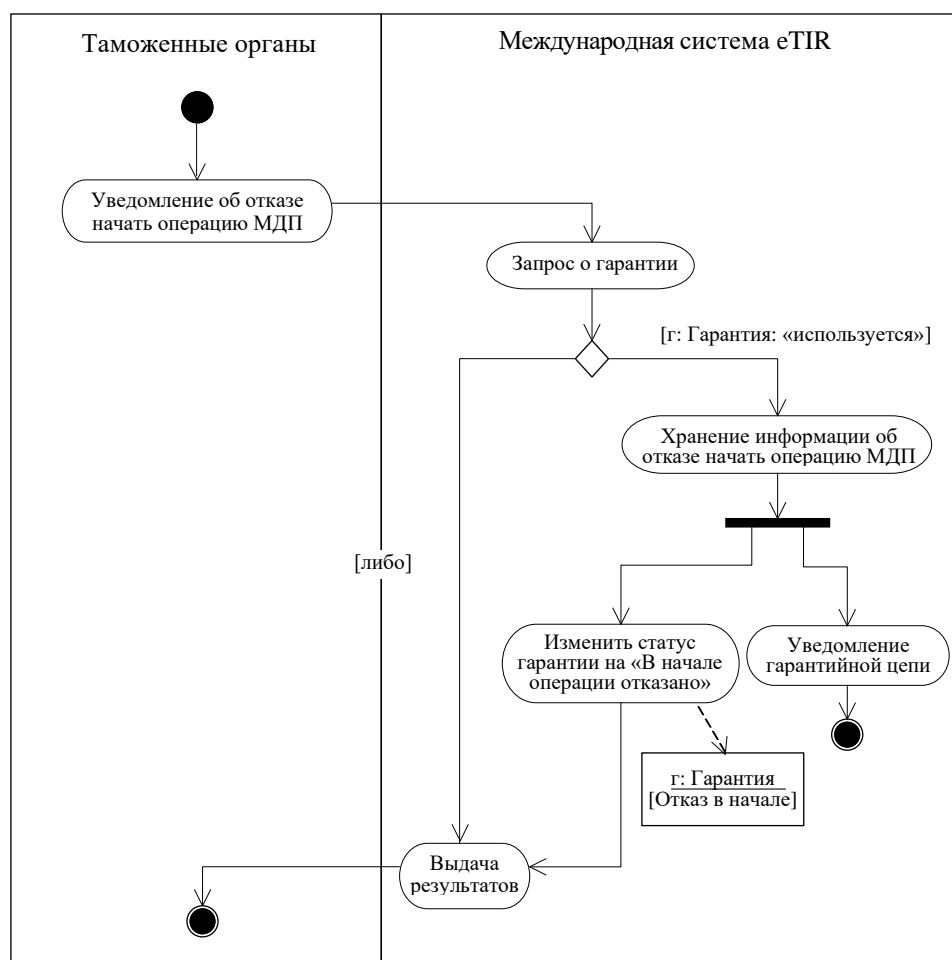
Таможенные органы

Международная система eTIR

Уведомление об отказе начать операцию МДП

Запрос о гарантии

[г: Гарантия: «используется»]

Хранение информации об отказе начать операцию МДП

[либо]

Изменить статус гарантии на «В начале операции отказано»

Уведомление гарантийной цепи

г: Гарантия
[Отказ в начале]

Выдача результатов